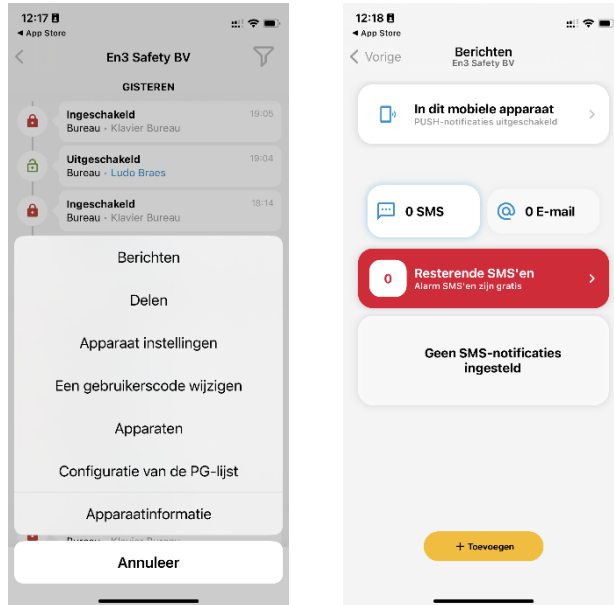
12:17
◂ App Store

En3 Safety BV

GISTEREN

Ingeschakeld 19:05
Bureau · Klavier Bureau

Uitgeschakeld 19:04
Bureau · Ludo Braes

Ingeschakeld 18:14
Bureau · Klavier Bureau

Berichten

Delen

Apparaat instellingen

Een gebruikerscode wijzigen

Apparaten

Configuratie van de PG-lijst

Apparaatinformatie

Bureau · Klavier Bureau

Annuleer

12:18
◂ App Store

Vorige

Berichten
En3 Safety BV

In dit mobiele apparaat
PUSH-notificaties uitgeschakeld

0 SMS

0 E-mail

0

Resterende SMS'en
Alarm SMS'en zijn gratis

Geen SMS-notificaties ingesteld

+ Toevoegen